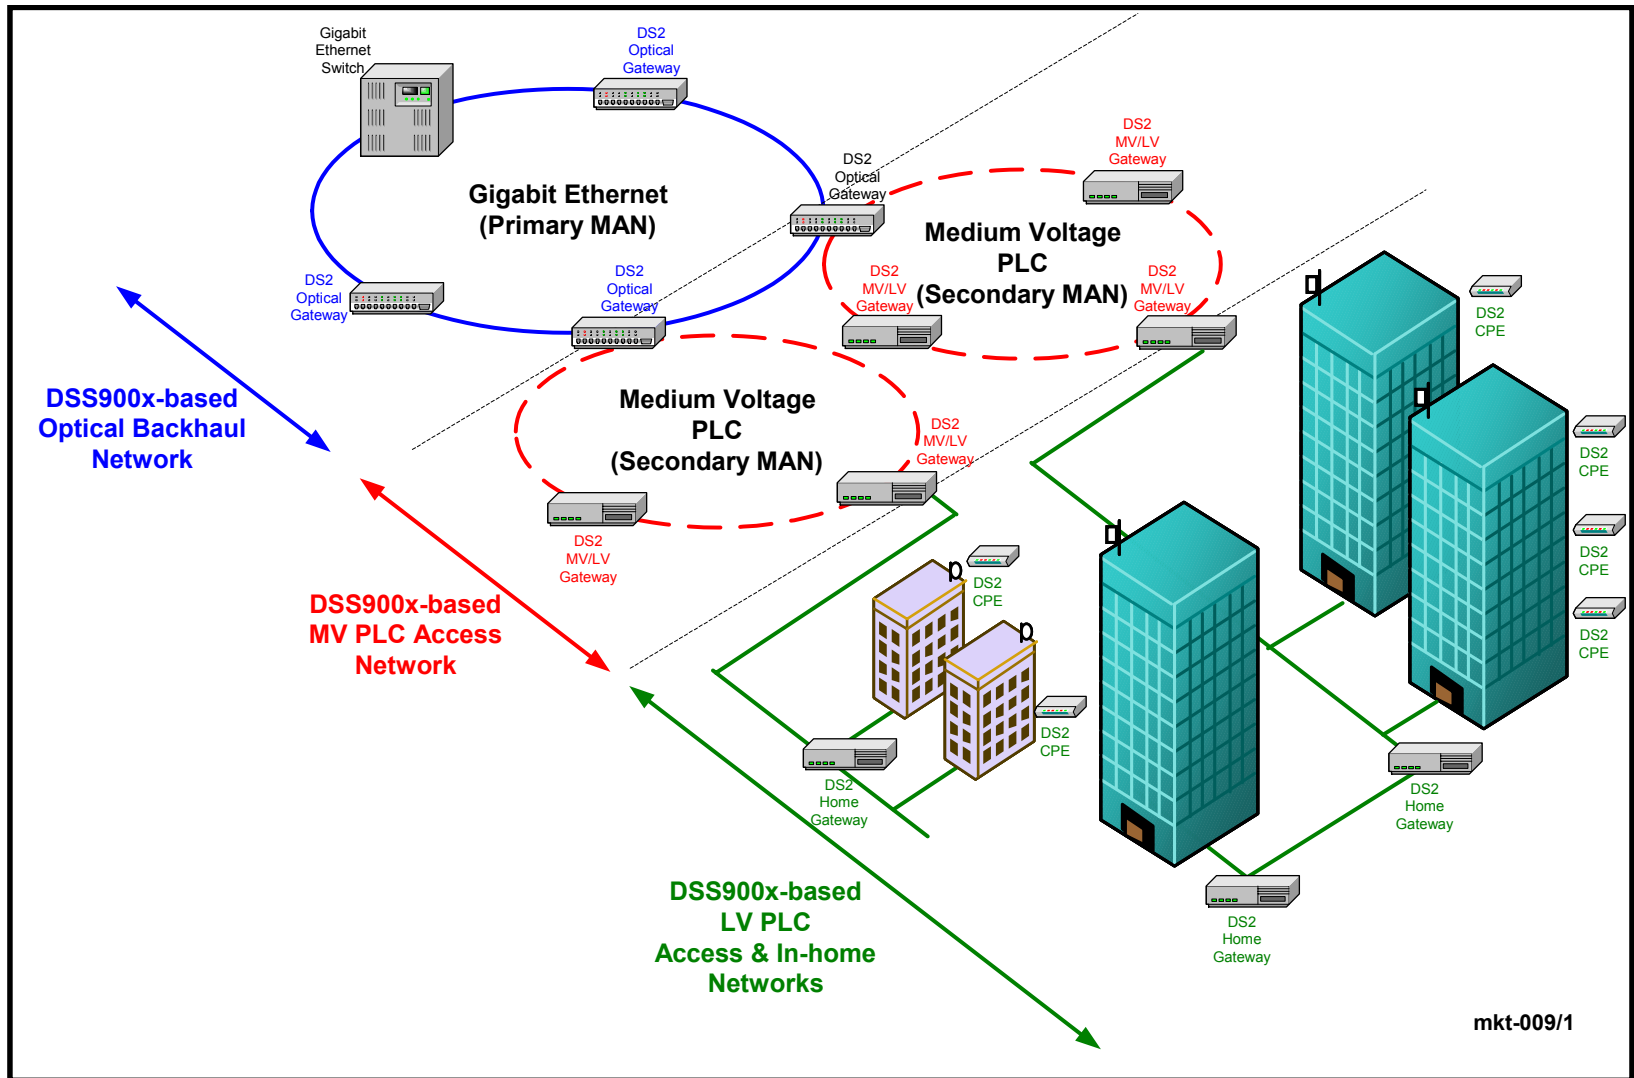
Gigabit Ethernet Switch

DS2 Optical Gateway

DS2 Optical Gateway

Gigabit Ethernet (Primary MAN)

DS2 MV/LV Gateway

DS2 Optical Gateway

DS2 Optical Gateway

Medium Voltage PLC (Secondary MAN)

DS2 MV/LV Gateway

DS2 MV/LV Gateway

DS2 CPE

DSS900x-based Optical Backhaul Network

Medium Voltage PLC (Secondary MAN)

DS2 MV/LV Gateway

DS2 CPE

DS2 MV/LV Gateway

DS2 CPE

DS2 CPE

DSS900x-based MV PLC Access Network

DS2 CPE

DS2 CPE

DS2 Home Gateway

DS2 Home Gateway

DSS900x-based LV PLC Access & In-home Networks

DS2 Home Gateway

mkt-009/1